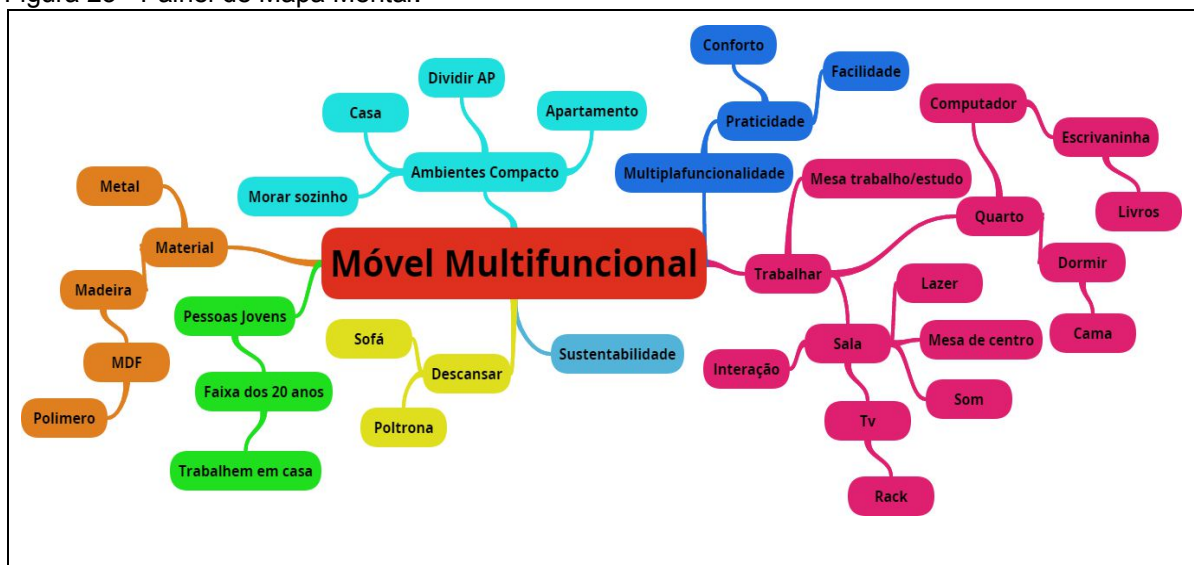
Figura 20 - Painel do Mapa Mental.

Móvel Multifuncional

Ambientes Compacto
Casa
Dividir AP
Apartamento
Morar sozinho

Multiplafuncionalidade
Praticidade
Conforto
Facilidade

Material
Metal
Madeira
MDF
Polimero

Pessoas Jovens
Faixa dos 20 anos
Trabalhem em casa

Descansar
Sofá
Poltrona

Sustentabilidade

Trabalhar
Mesa trabalho/estudo
Quarto
Computador
Escrivaninha
Livros
Dormir
Cama
Sala
Lazer
Mesa de centro
Som
Interação
Tv
Rack